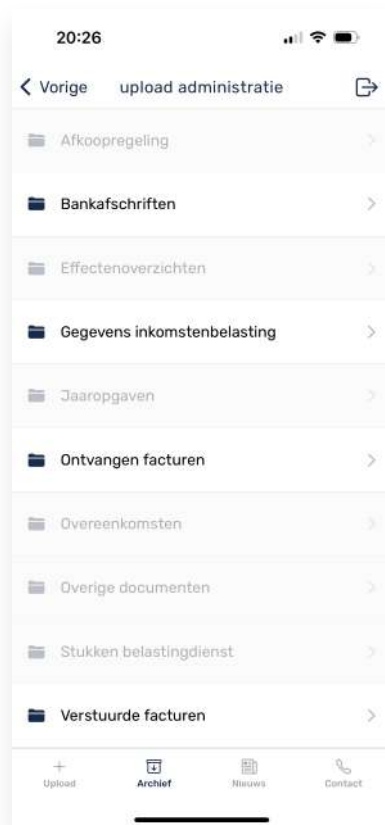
20:26

Vorige upload administratie

Afkoopregeling

Bankafschriften

Effectenoverzichten

Gegevens inkomstenbelasting

Jaaropgaven

Ontvangen facturen

Overeenkomsten

Overige documenten

Stukken belastingdienst

Verstuurde facturen

Upload Archief Nieuws Contact